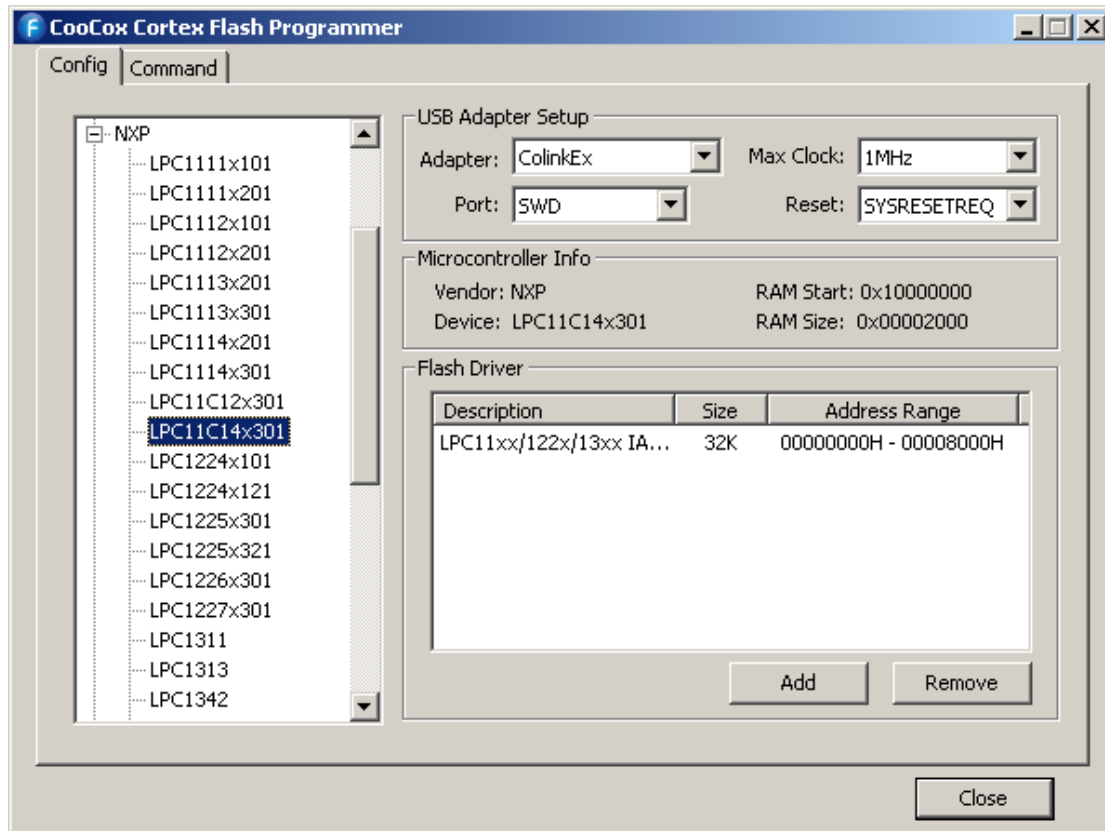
CooCox Cortex Flash Programmer

Config | Command

NXP
LPC1111x101
LPC1111x201
LPC1112x101
LPC1112x201
LPC1113x201
LPC1113x301
LPC1114x201
LPC1114x301
LPC11C12x301
LPC11C14x301
LPC1224x101
LPC1224x121
LPC1225x301
LPC1225x321
LPC1226x301
LPC1227x301
LPC1311
LPC1313
LPC1342

USB Adapter Setup
Adapter: ColinkEx
Max Clock: 1MHz
Port: SWD
Reset: SYSRESETREQ

Microcontroller Info
Vendor: NXP
RAM Start: 0x10000000
Device: LPC11C14x301
RAM Size: 0x00002000

Flash Driver

| Description | Size | Address Range |
|---|---|---|
| LPC11xx/122x/13xx IA... | 32K | 00000000H - 00008000H |

Add
Remove

Close